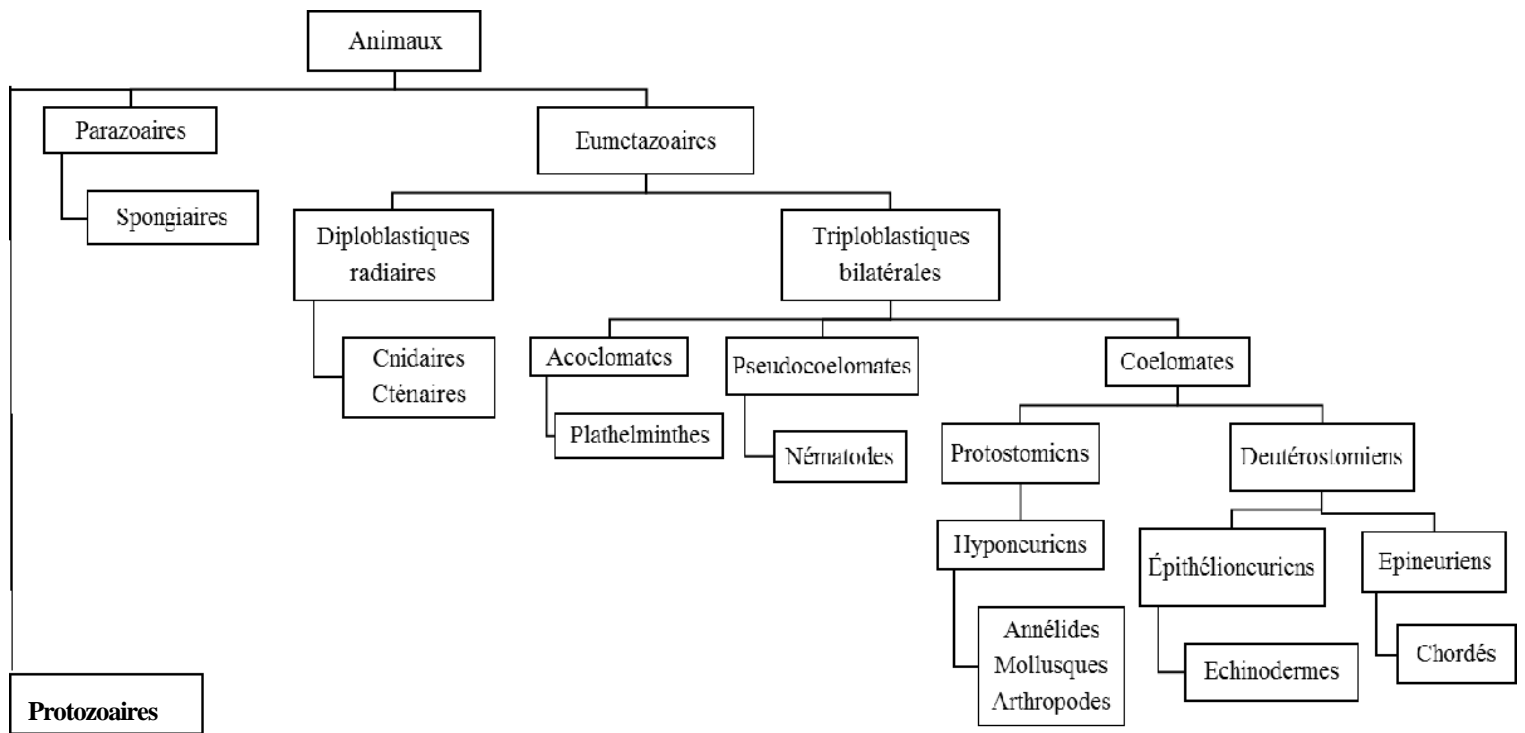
Animaux

Parazoaires

Spongiaires

Eumetazoaires

Diploblastiques radiaires

Cnidaires
Cténaires

Triploblastiques bilatérales

Acoelomates

Plathelminthes

Pseudocoelomates

Nématodes

Coelomates

Protostomiens

Hyponeuriens

Annélides
Mollusques
Arthropodes

Deutérostomiens

Épithélioneuriens

Echinodermes

Epineuriens

Chordés

Protozoaires